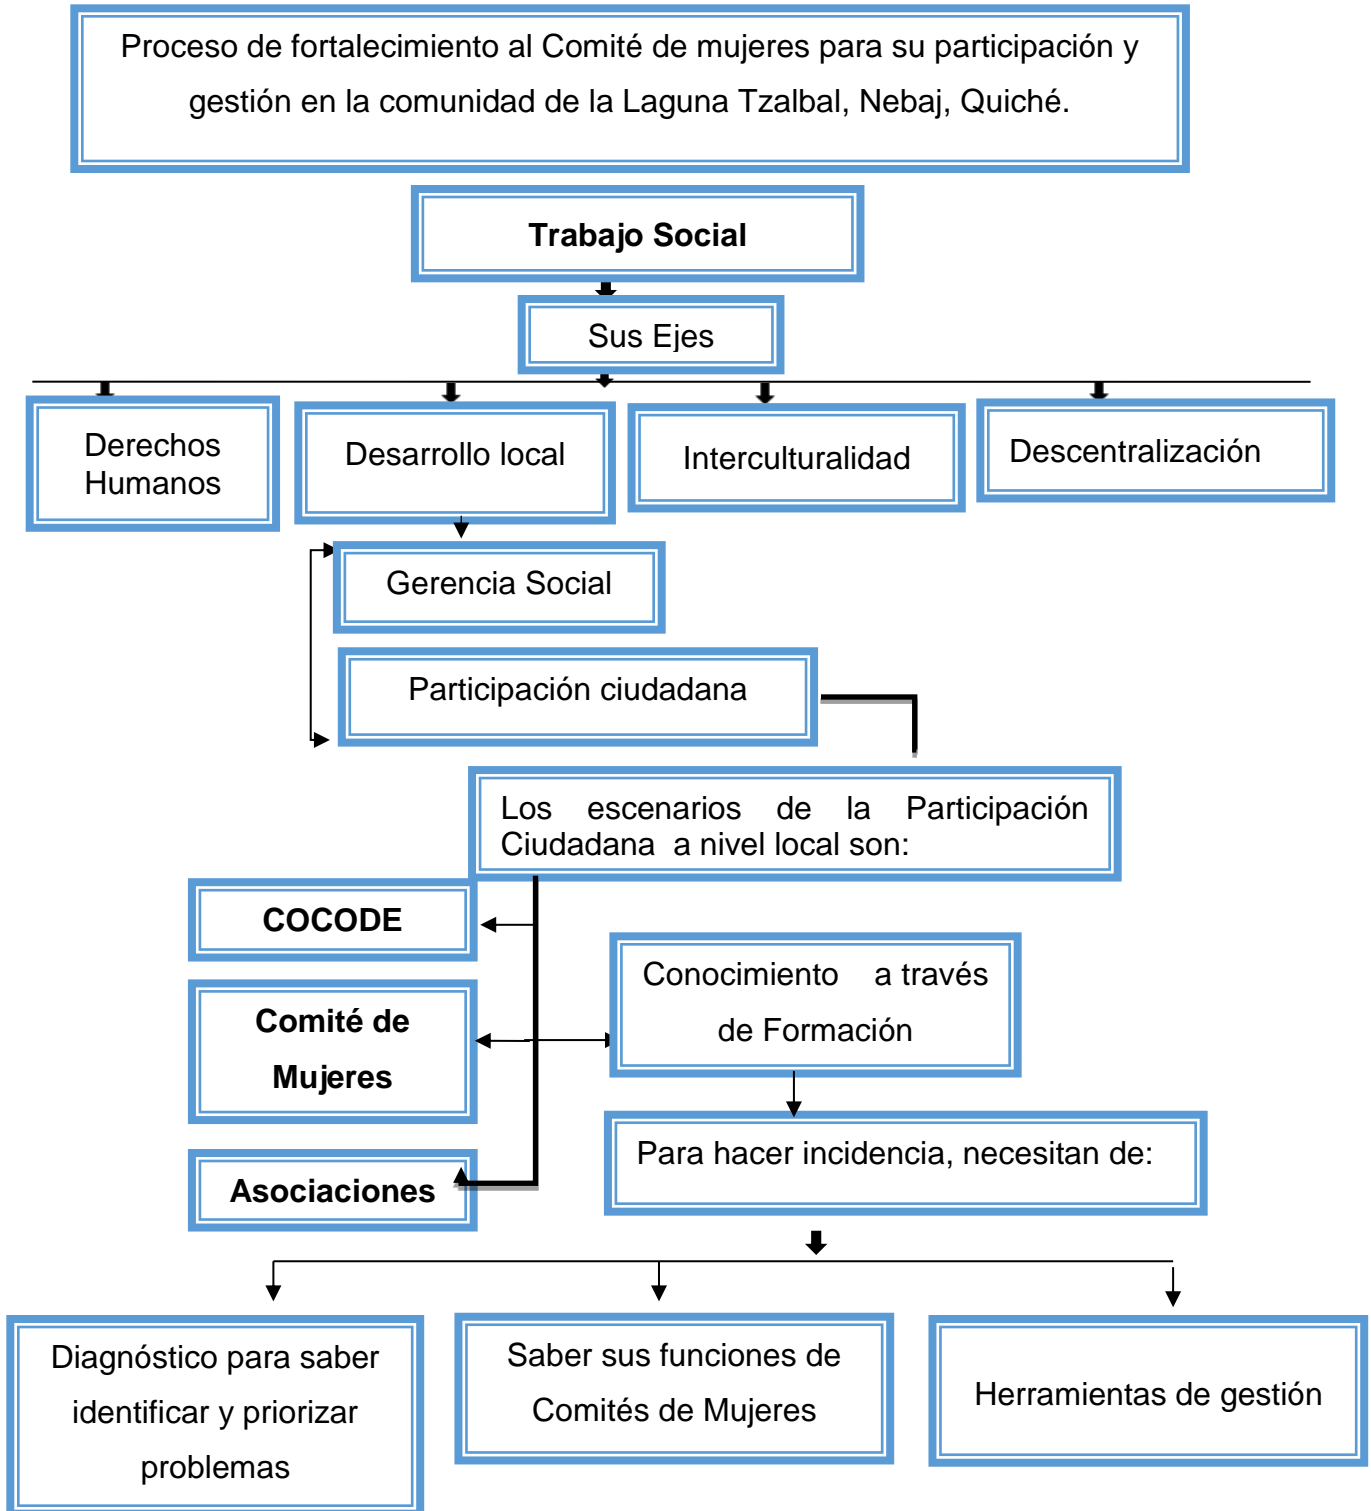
Proceso de fortalecimiento al Comité de mujeres para su participación y gestión en la comunidad de la Laguna Tzalbal, Nebaj, Quiché.

Trabajo Social

Sus Ejes

Derechos Humanos

Desarrollo local

Interculturalidad

Descentralización

Gerencia Social

Participación ciudadana

Los escenarios de la Participación Ciudadana a nivel local son:

COCODE

Comité de Mujeres

Asociaciones

Conocimiento a través de Formación

Para hacer incidencia, necesitan de:

Diagnóstico para saber identificar y priorizar problemas

Saber sus funciones de Comités de Mujeres

Herramientas de gestión